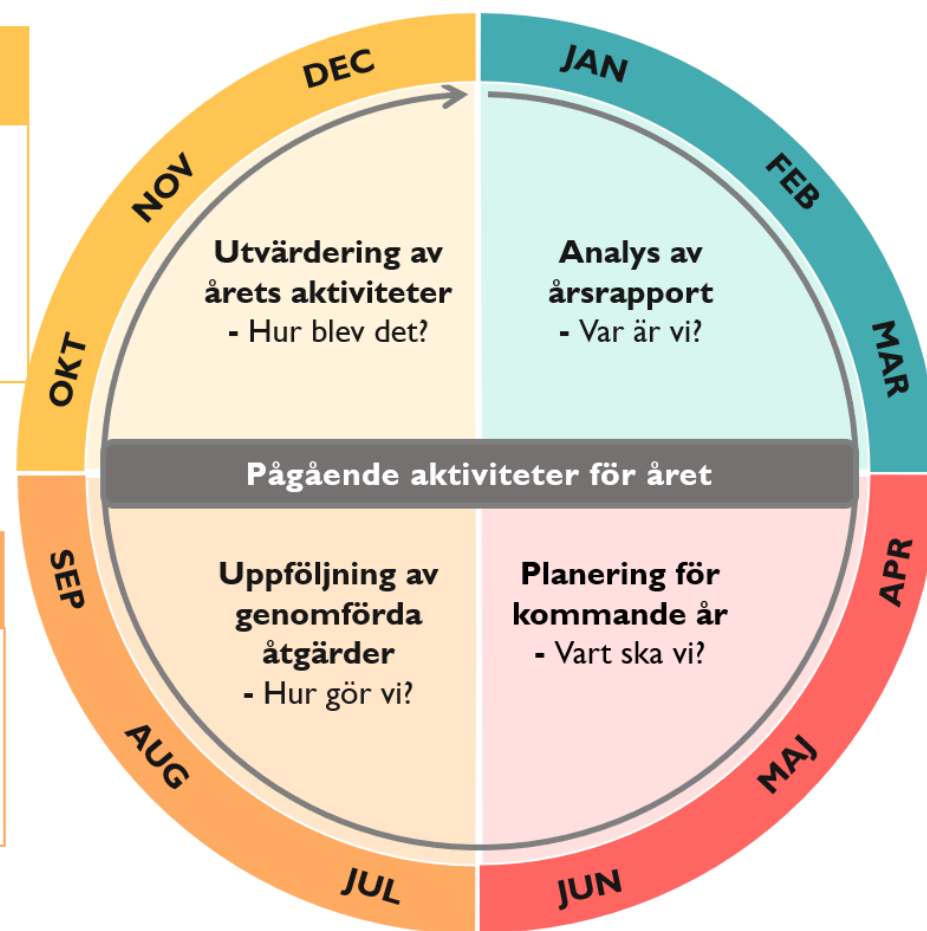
DEC
NOV
OKT
JAN
FEB
MAR

Utvärdering av årets aktiviteter
- Hur blev det?

Analys av årsrapport
- Var är vi?

Pågående aktiviteter för året

Uppföljning av genomförda åtgärder
- Hur gör vi?

Planering för kommande år
- Vart ska vi?

SEP
AUG
JUL
APR
MAJ
JUN